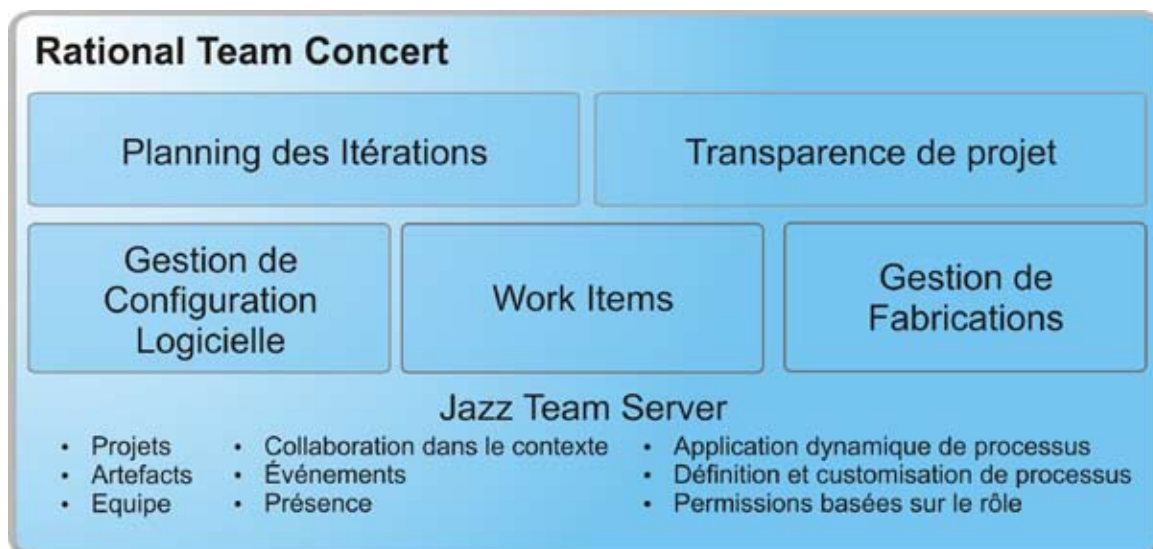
Rational Team Concert

Planning des Itérations

Transparence de projet

Gestion de Configuration Logicielle

Work Items

Gestion de Fabrications

Jazz Team Server

- Projets
- Artefacts
- Equipe

- Collaboration dans le contexte
- Événements
- Présence

- Application dynamique de processus
- Définition et customisation de processus
- Permissions basées sur le rôle